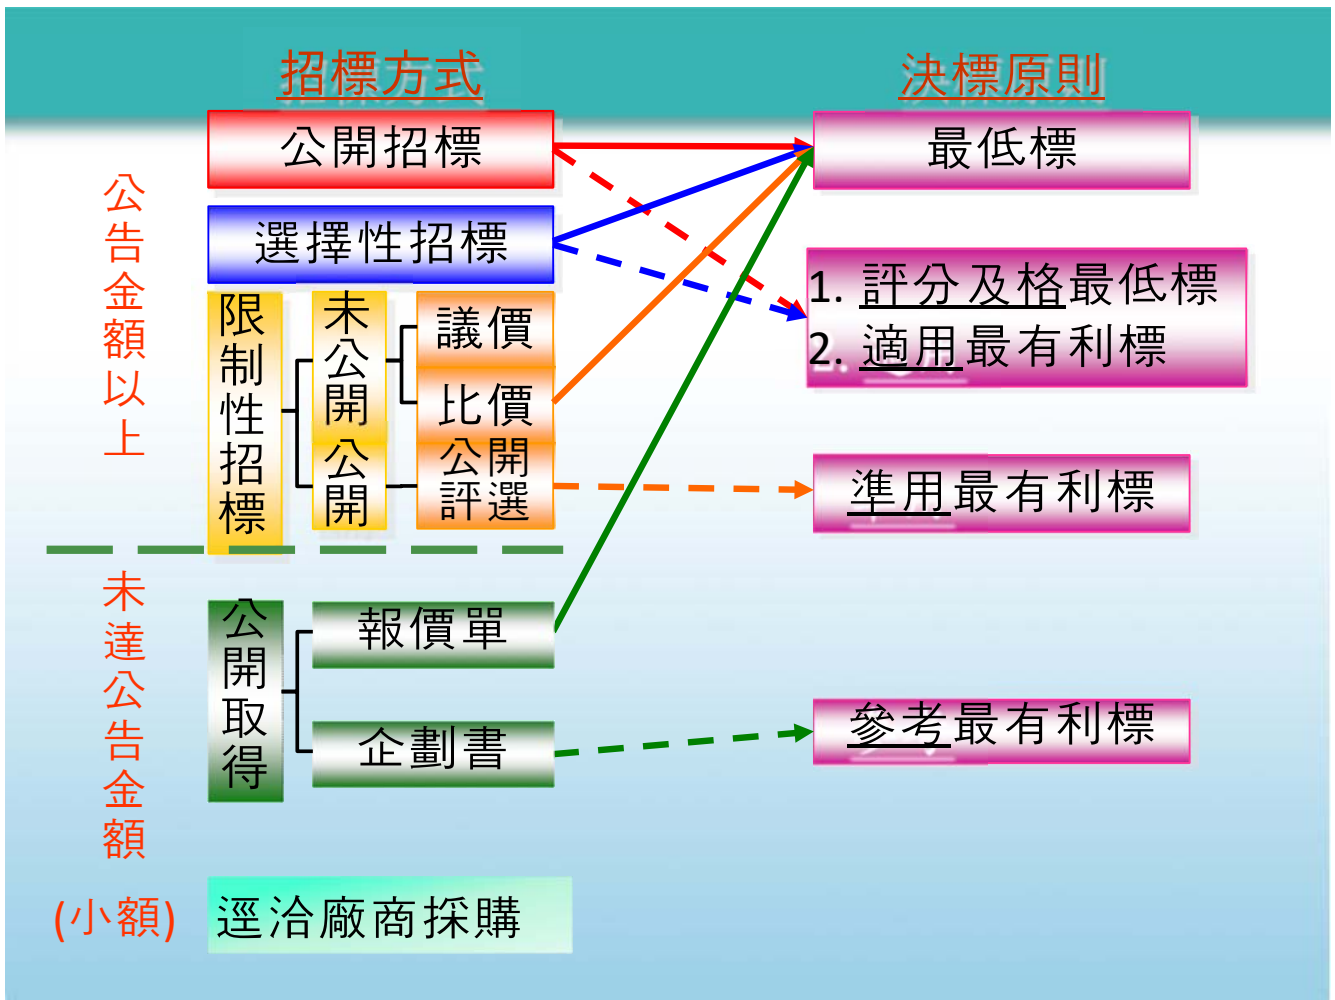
招標方式

決標原則

公告金額以上

公開招標

選擇性招標

限制性招標

未公開

公開

議價

比價

公開評選

最低標

1. 評分及格最低標
2. 適用最有利標

準用最有利標

未達公告金額

公開取得

報價單

企劃書

參考最有利標

(小額)

逕洽廠商採購